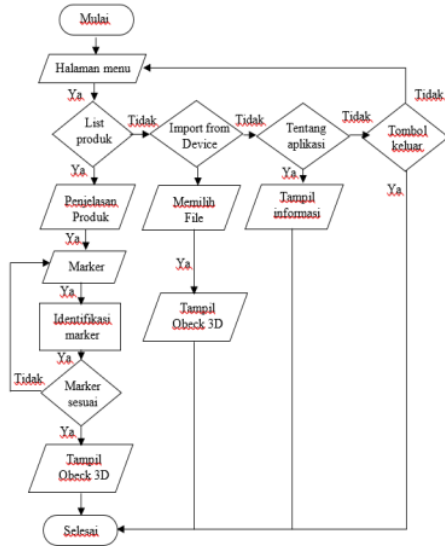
Mulai

Halaman menu

Ya

List produk

Tidak

Import from Device

Tidak

Tentang aplikasi

Tidak

Tombol keluar

Tidak

Ya

Penjelasan Produk

Memilih File

Ya

Tampil informasi

Ya

Ya

Marker

Ya

Tampil Obeck 3D

Ya

Identifikasi marker

Ya

Tidak

Marker sesuai

Ya

Tampil Obeck 3D

Selesai